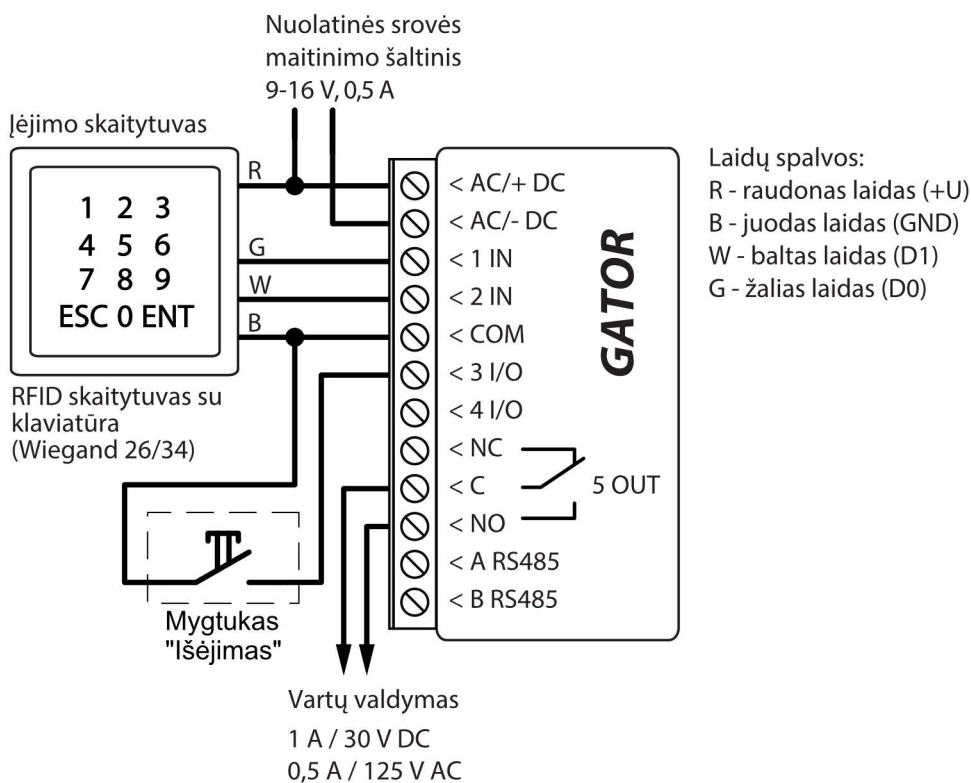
Nuolatinės srovės maitinimo šaltinis
9-16 V, 0,5 A

Įėjimo skaitytuvas

R
G
W
B

1 2 3
4 5 6
7 8 9
ESC 0 ENT

RFID skaitytuvas su klaviatūra
(Wiegand 26/34)

< AC/+ DC
< AC/- DC
< 1 IN
< 2 IN
< COM
< 3 I/O
< 4 I/O
< NC
< C
< NO
< A RS485
< B RS485

5 OUT

GATOR

Laidų spalvos:
R - raudonas laidas (+U)
B - juodas laidas (GND)
W - baltas laidas (D1)
G - žalias laidas (D0)

Mygtukas
"Išėjimas"

Vartų valdymas
1 A / 30 V DC
0,5 A / 125 V AC